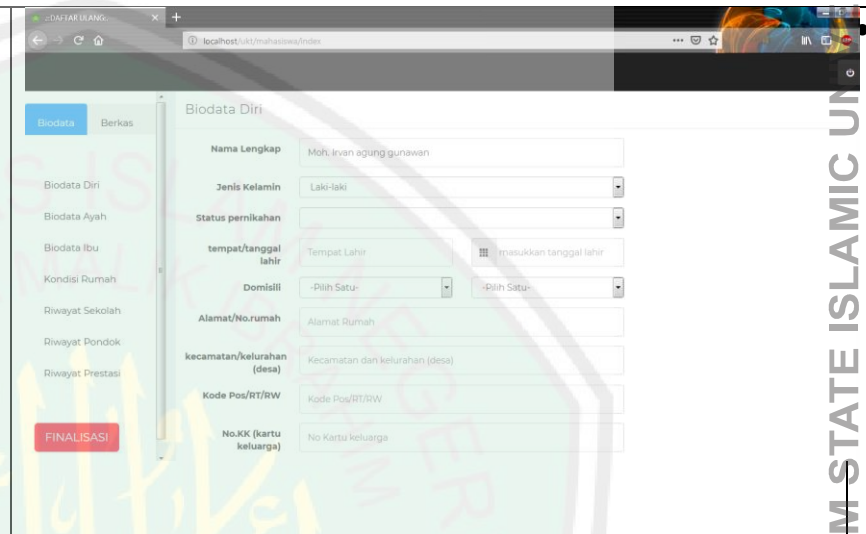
eDAFTAR ULANG

localhost/ukt/mahasiswa/index

Biodata Berkas

Biodata Diri

Biodata Ayah

Biodata Ibu

Kondisi Rumah

Riwayat Sekolah

Riwayat Pondok

Riwayat Prestasi

FINALISASI

Biodata Diri

Nama Lengkap Moh. irvan agung gunawan

Jenis Kelamin Laki-laki

Status pernikahan

tempat/tanggal lahir Tempat Lahir masukkan tanggal lahir

Domisili -Pilih Satu- -Pilih Satu-

Alamat/No.rumah Alamat Rumah

kecamatan/kelurahan (desa) Kecamatan dan kelurahan (desa)

Kode Pos/RT/RW Kode Pos/RT/RW

No.KK (kartu keluarga) No Kartu keluarga

M STATE ISLAMIC UN